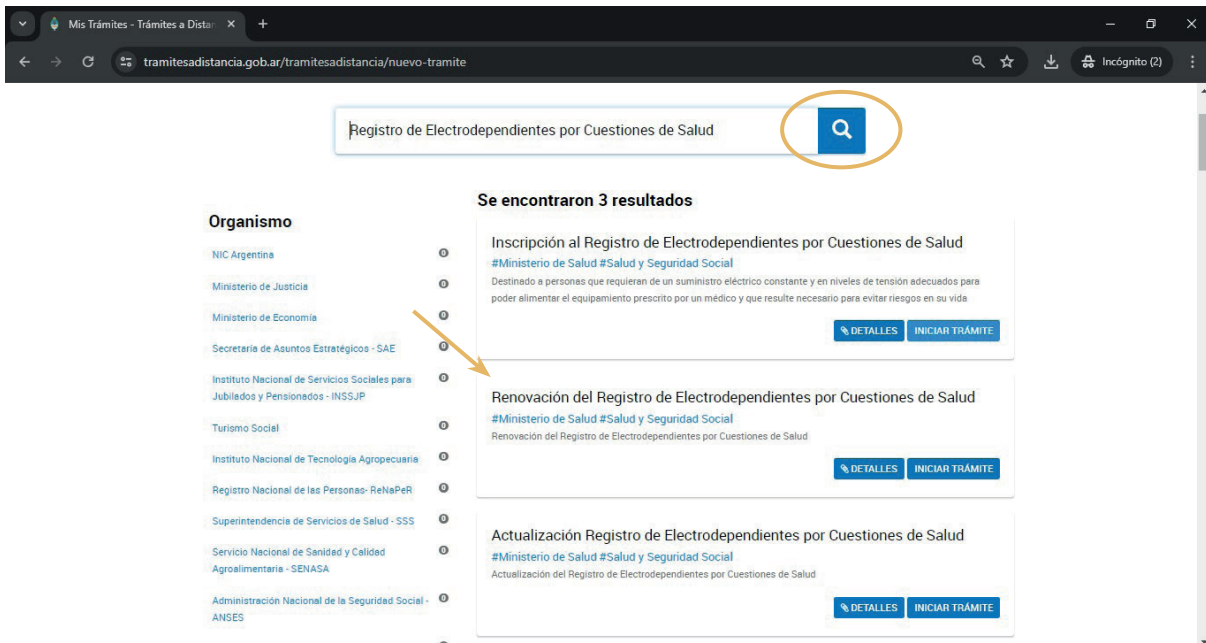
Mis Trámites - Trámites a Distan ×

tramitesadistancia.gob.ar/tramitesadistancia/nuevo-tramite

Incógnito (2)

Registro de Electrodependientes por Cuestiones de Salud

Organismo

NIC Argentina 0

Ministerio de Justicia 0

Ministerio de Economía 0

Secretaría de Asuntos Estratégicos - SAE 0

Instituto Nacional de Servicios Sociales para Jubilados y Pensionados - INSSJP 0

Turismo Social 0

Instituto Nacional de Tecnología Agropecuaria 0

Registro Nacional de las Personas- ReNaPeR 0

Superintendencia de Servicios de Salud - SSS 0

Servicio Nacional de Sanidad y Calidad Agroalimentaria - SENASA 0

Administración Nacional de la Seguridad Social - ANSES 0

Se encontraron 3 resultados

Inscripción al Registro de Electrodependientes por Cuestiones de Salud

#Ministerio de Salud #Salud y Seguridad Social

Destinado a personas que requieran de un suministro eléctrico constante y en niveles de tensión adecuados para poder alimentar el equipamiento prescrito por un médico y que resulte necesario para evitar riesgos en su vida

DETALLES INICIAR TRÁMITE

Renovación del Registro de Electrodependientes por Cuestiones de Salud

#Ministerio de Salud #Salud y Seguridad Social

Renovación del Registro de Electrodependientes por Cuestiones de Salud

DETALLES INICIAR TRÁMITE

Actualización Registro de Electrodependientes por Cuestiones de Salud

#Ministerio de Salud #Salud y Seguridad Social

Actualización del Registro de Electrodependientes por Cuestiones de Salud

DETALLES INICIAR TRÁMITE